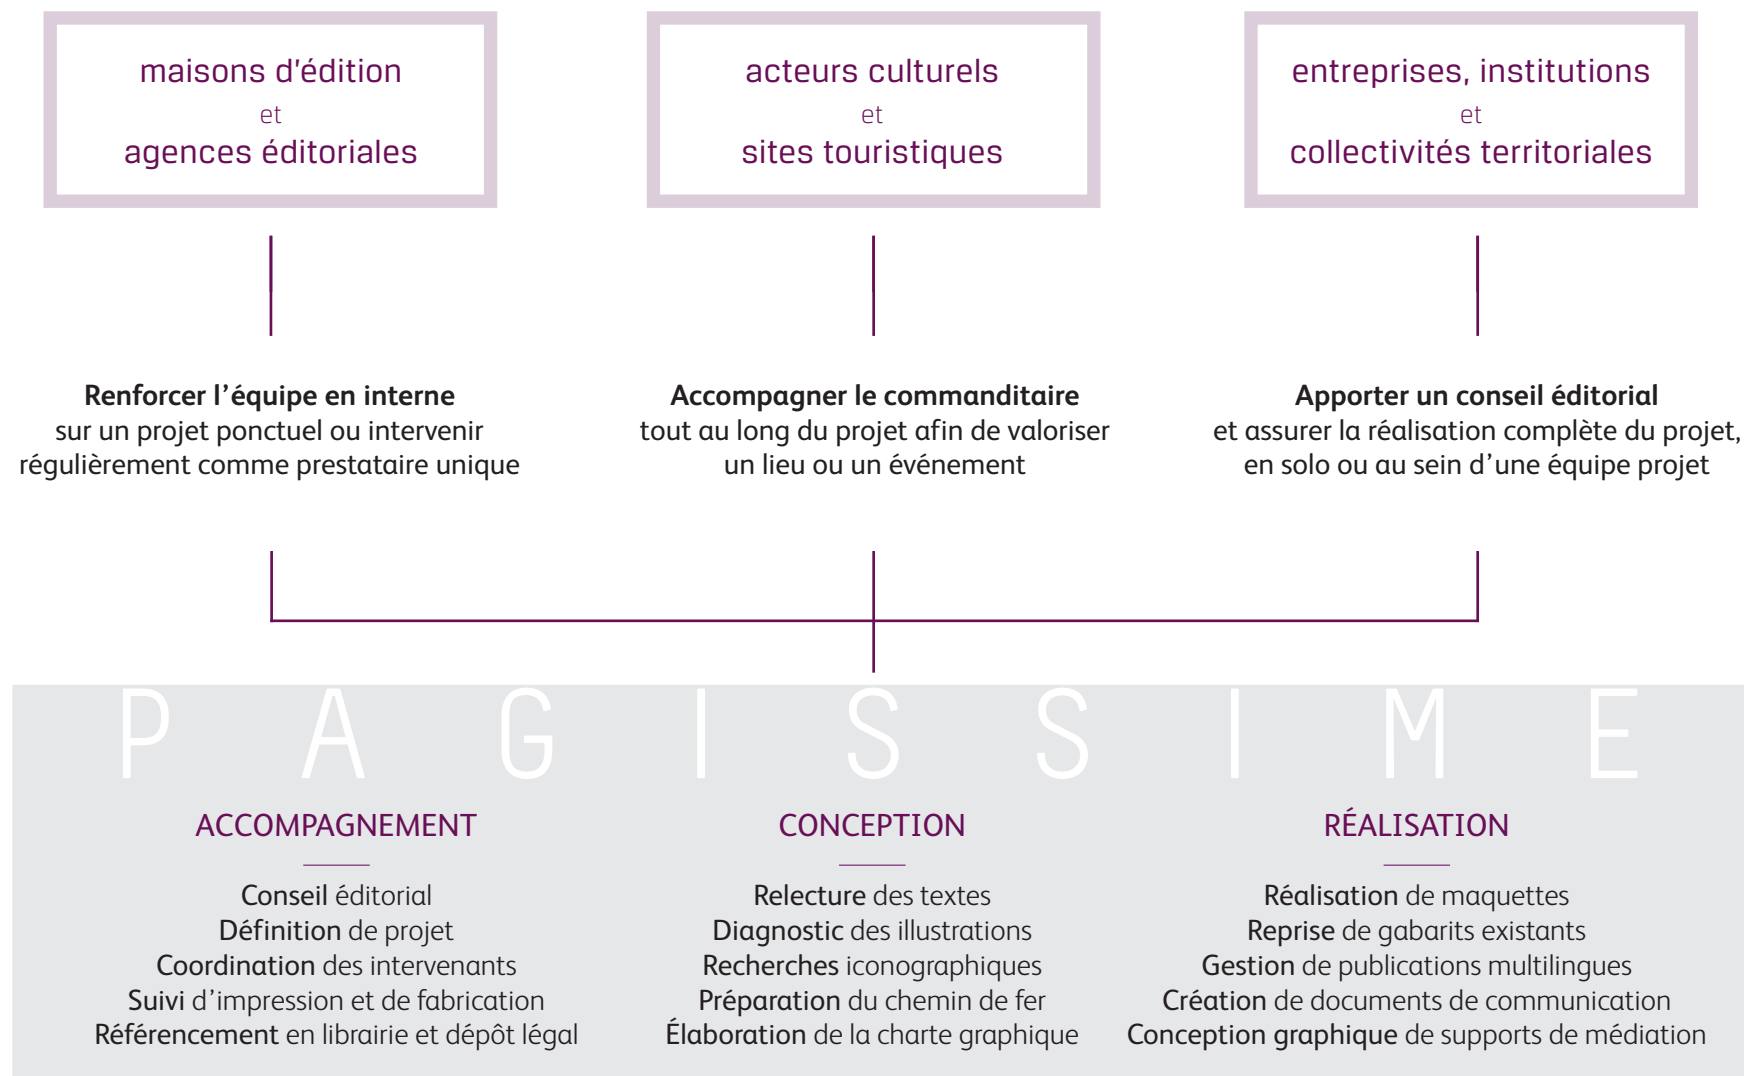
maisons d'édition
et
agences éditoriales

acteurs culturels
et
sites touristiques

entreprises, institutions
et
collectivités territoriales

**Renforcer l'équipe en interne** sur un projet ponctuel ou intervenir régulièrement comme prestataire unique

**Accompagner le commanditaire** tout au long du projet afin de valoriser un lieu ou un événement

**Apporter un conseil éditorial** et assurer la réalisation complète du projet, en solo ou au sein d'une équipe projet

P A G I S S I M E

ACCOMPAGNEMENT

**Conseil** éditorial
**Définition** de projet
**Coordination** des intervenants
**Suivi** d'impression et de fabrication
**Référencement** en librairie et dépôt légal

CONCEPTION

**Relecture** des textes
**Diagnostic** des illustrations
**Recherches** iconographiques
**Préparation** du chemin de fer
**Élaboration** de la charte graphique

RÉALISATION

**Réalisation** de maquettes
**Reprise** de gabarits existants
**Gestion** de publications multilingues
**Création** de documents de communication
**Conception graphique** de supports de médiation